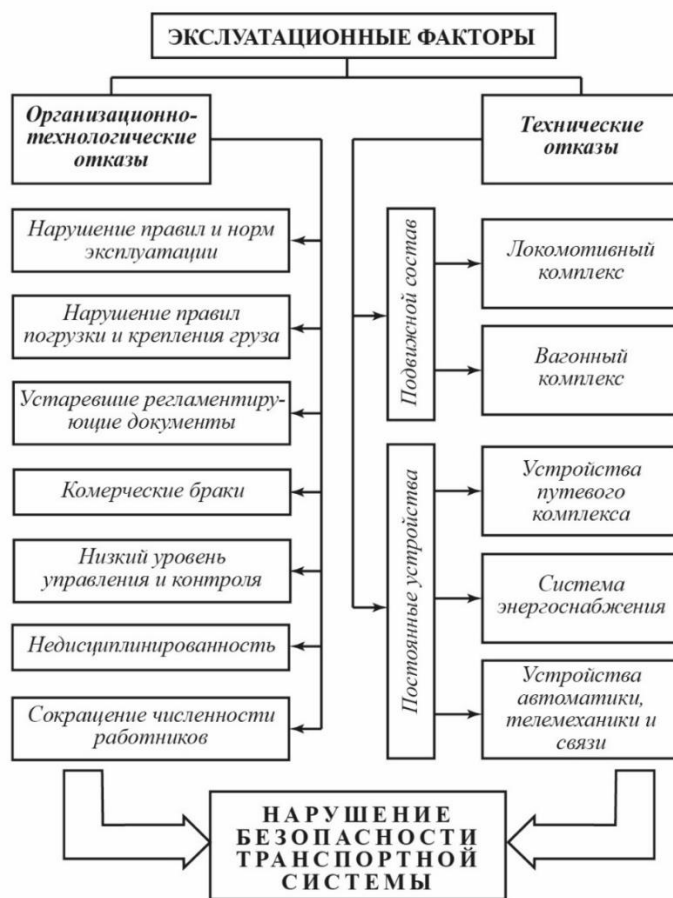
ЭКСЛУАТАЦИОННЫЕ ФАКТОРЫ

Организационно-технологические отказы

Технические отказы

Нарушение правил и норм эксплуатации

Нарушение правил погрузки и крепления груза

Устаревшие регламентирующие документы

Комерческие браки

Низкий уровень управления и контроля

Недисциплинированность

Сокращение численности работников

Подвижной состав

Локомотивный комплекс

Вагонный комплекс

Постоянные устройства

Устройства путевого комплекса

Система энергоснабжения

Устройства автоматики, телемеханики и связи

НАРУШЕНИЕ БЕЗОПАСНОСТИ ТРАНСПОРТНОЙ СИСТЕМЫ